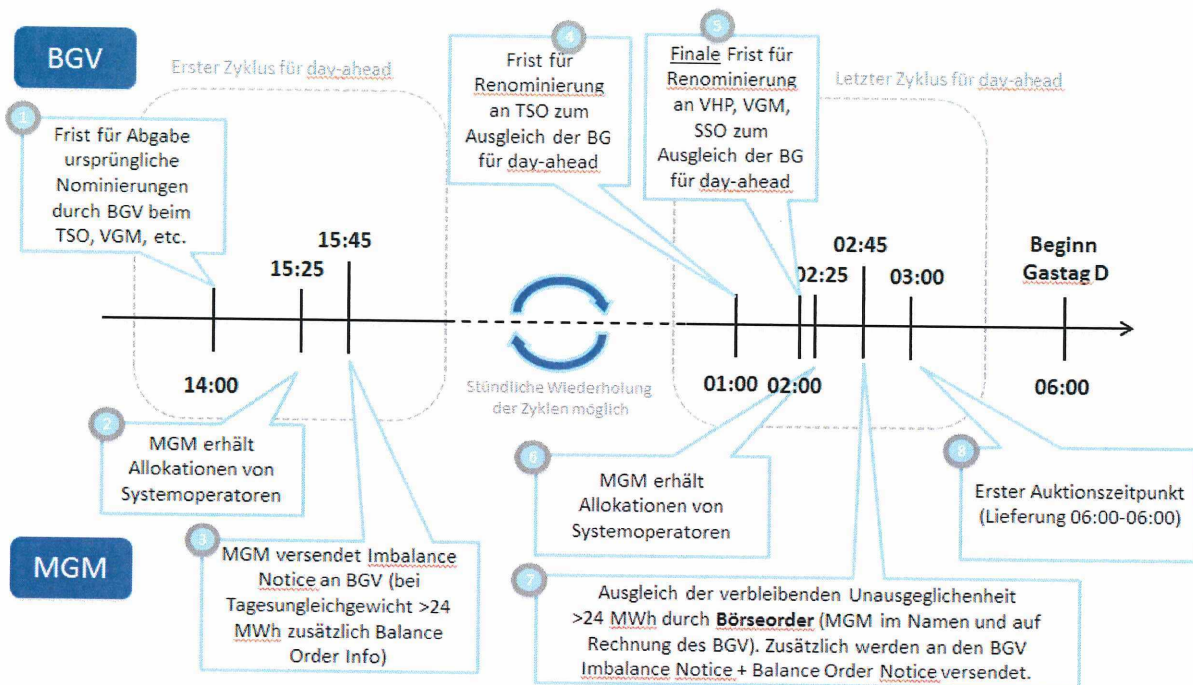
BGV

Erster Zyklus für day-ahead

1

Frist für Abgabe ursprüngliche Nominierungen durch BGV beim TSO, VGM, etc.

15:45

15:25

14:00

4

Frist für Renominierung an TSO zum Ausgleich der BG für day-ahead

5

Finale Frist für Renominierung an VHP, VGM, SSO zum Ausgleich der BG für day-ahead

Letzter Zyklus für day-ahead

02:45

02:25

03:00

Beginn Gastag D

01:00

02:00

06:00

Stündliche Wiederholung der Zyklen möglich

2

MGM erhält Allokationen von Systemoperatoren

6

MGM erhält Allokationen von Systemoperatoren

8

Erster Auktionszeitpunkt (Lieferung 06:00-06:00)

MGM

3

MGM versendet Imbalance Notice an BGV (bei Tagesungleichgewicht >24 MWh zusätzlich Balance Order Info)

7

Ausgleich der verbleibenden Unausgeglichenheit >24 MWh durch **Börseorder** (MGM im Namen und auf Rechnung des BGV). Zusätzlich werden an den BGV Imbalance Notice + Balance Order Notice versendet.